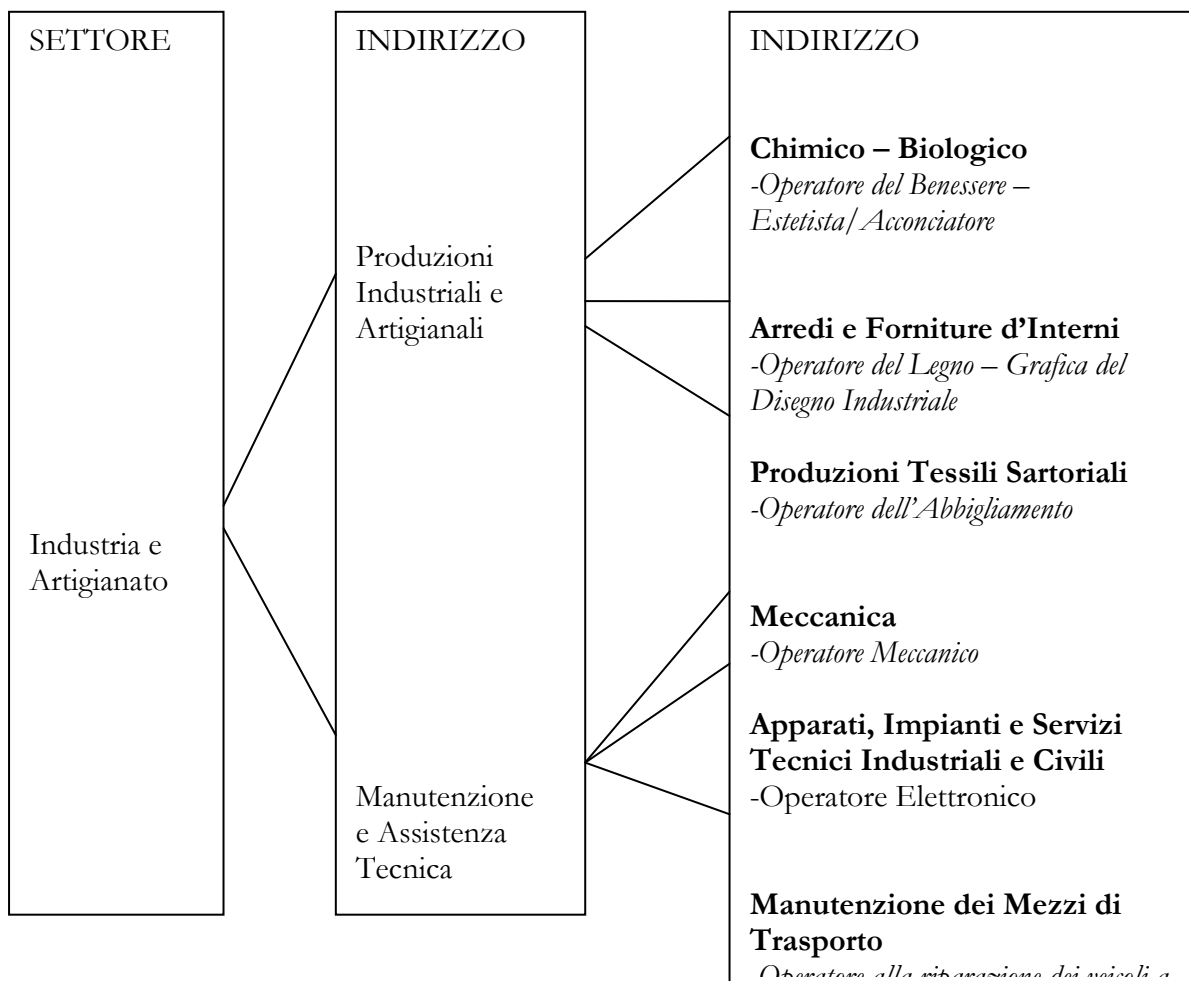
SETTORE

Industria e Artigianato

INDIRIZZO

Produzioni Industriali e Artigianali

Manutenzione e Assistenza Tecnica

INDIRIZZO

**Chimico – Biologico**
*-Operatore del Benessere – Estetista/Acconciatore*

**Arredi e Forniture d'Interni**
*-Operatore del Legno – Grafica del Disegno Industriale*

**Produzioni Tessili Sartoriali**
*-Operatore dell'Abbigliamento*

**Meccanica**
*-Operatore Meccanico*

**Apparati, Impianti e Servizi Tecnici Industriali e Civili**
-Operatore Elettronico

**Manutenzione dei Mezzi di Trasporto**
*-Operatore alla riparazione dei veicoli a* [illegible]